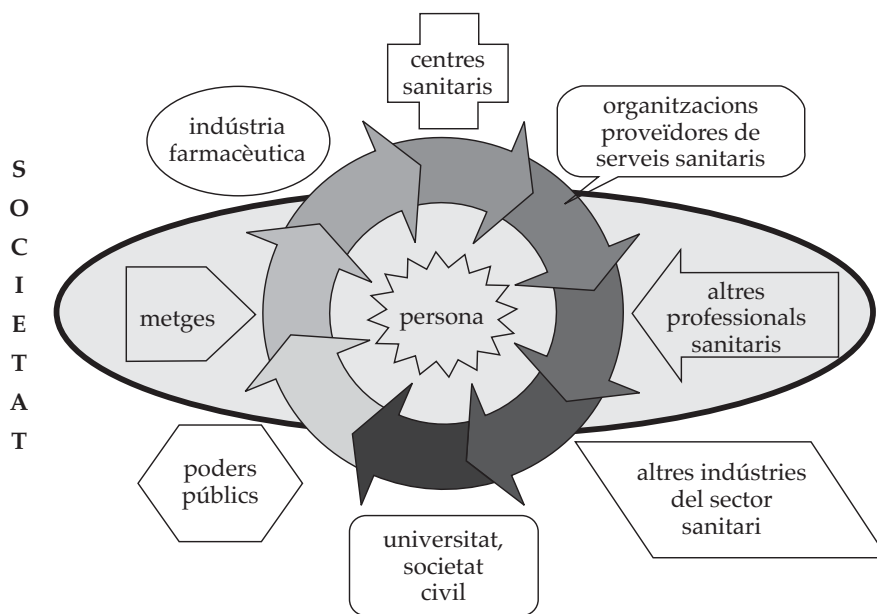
S
O
C
I
E
T
A
T

centres sanitaris

indústria farmacèutica

organitzacions proveïdores de serveis sanitaris

metges

persona

altres professionals sanitaris

poders públics

altres indústries del sector sanitari

universitat, societat civil